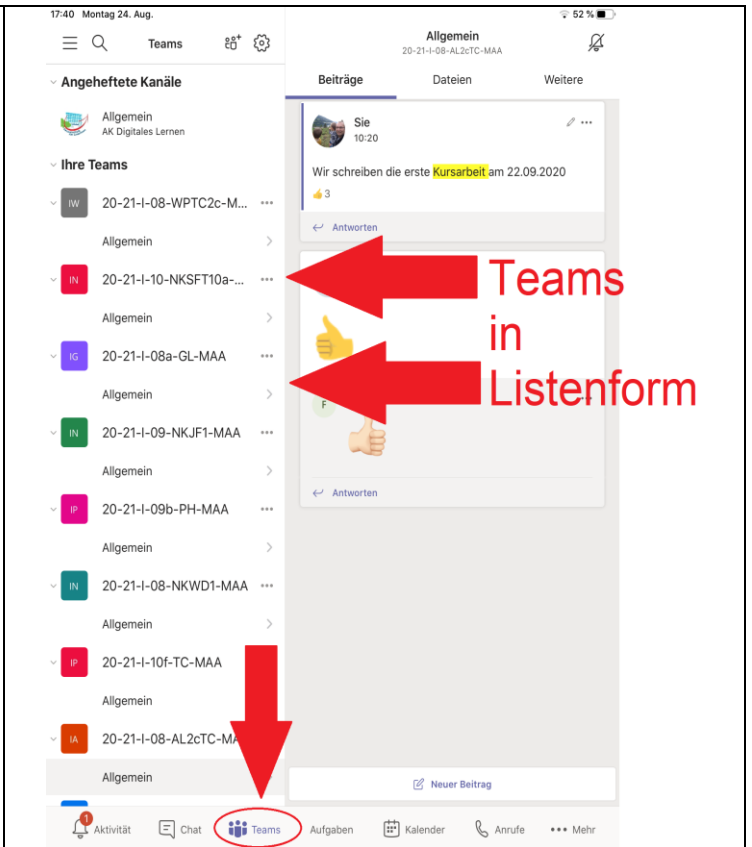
17:40 Montag 24. Aug.

52 %

Teams

Angeheftete Kanäle

Allgemein
AK Digitales Lernen

Ihre Teams

IW 20-21-I-08-WPTC2c-M...

Allgemein

IN 20-21-I-10-NKSFT10a-...

Allgemein

IG 20-21-I-08a-GL-MAA

Allgemein

IN 20-21-I-09-NKJF1-MAA

Allgemein

IP 20-21-I-09b-PH-MAA

Allgemein

IN 20-21-I-08-NKWD1-MAA

Allgemein

IP 20-21-I-10f-TC-MAA

Allgemein

IA 20-21-I-08-AL2cTC-MA

Allgemein

Allgemein
20-21-I-08-AL2cTC-MAA

Beiträge Dateien Weitere

Sie
10:20

Wir schreiben die erste Kursarbeit am 22.09.2020

👍3

Antworten

F

Antworten

Teams in Listenform

Neuer Beitrag

1 Aktivität Chat Teams Aufgaben Kalender Anrufe ••• Mehr